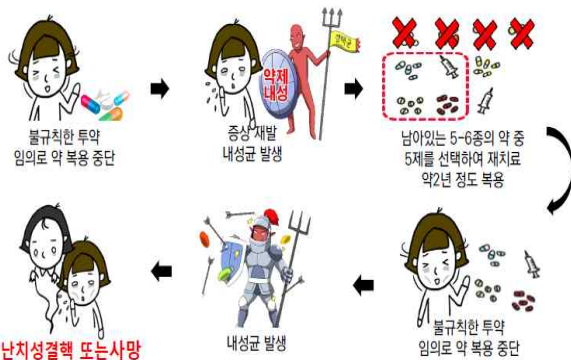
불규칙한 투약
임의로 약 복용 중단

약제
내성

결핵균

증상 재발
내성균 발생

남아있는 5-6종의 약 중
5제를 선택하여 재치료
약2년 정도 복용

난치성결핵 또는사망

내성균 발생

불규칙한 투약
임의로 약 복용 중단